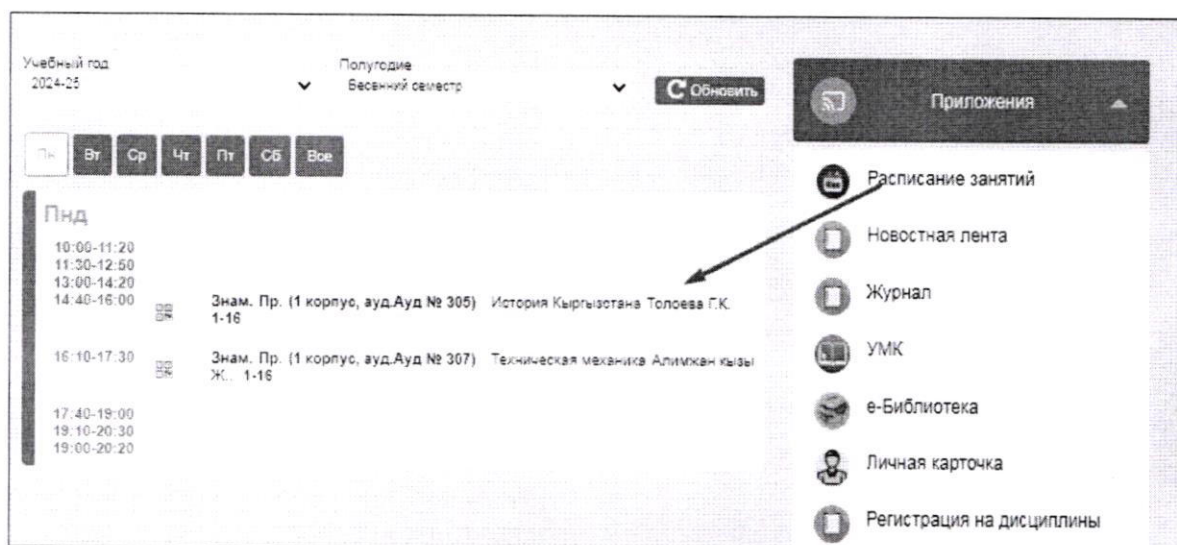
Учебный год
2024-25

Полугодие
Весенний семестр

Обновить

Приложения

Пн Вт Ср Чт Пт Сб Все

Пнд

10:00-11:20
11:30-12:50
13:00-14:20
14:40-16:00 Знам. Пр. (1 корпус, ауд.Ауд № 305) История Кыргызстана Толоева Г.К. 1-16

16:10-17:30 Знам. Пр. (1 корпус, ауд.Ауд № 307) Техническая механика Алимкан кызы Ж.. 1-16

17:40-19:00
19:10-20:30
19:00-20:20

Расписание занятий
Новостная лента
Журнал
УМК
e-Библиотека
Личная карточка
Регистрация на дисциплины